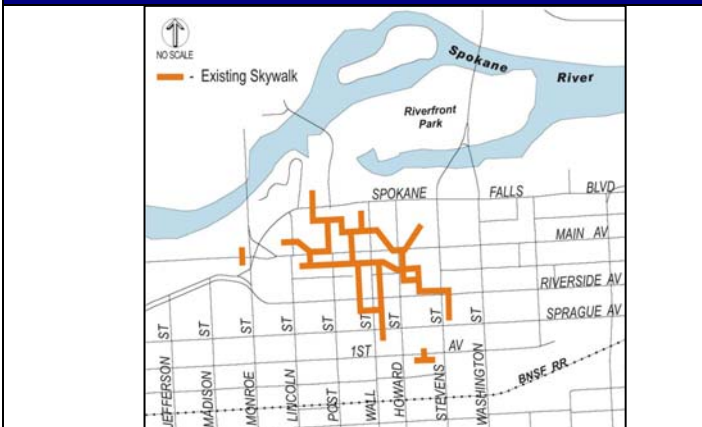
N
NO SCALE
- Existing Skywalk

Spokane River
Riverfront Park

SPOKANE FALLS BLVD
MAIN AV
RIVERSIDE AV
SPRAGUE AV
1ST AV

ST ST ST ST ST ST ST ST ST

JEFFERSON
MADISON
MONROE
LINCOLN
POST
WALL
HOWARD
STEVENS
WASHINGTON

BNSF RR